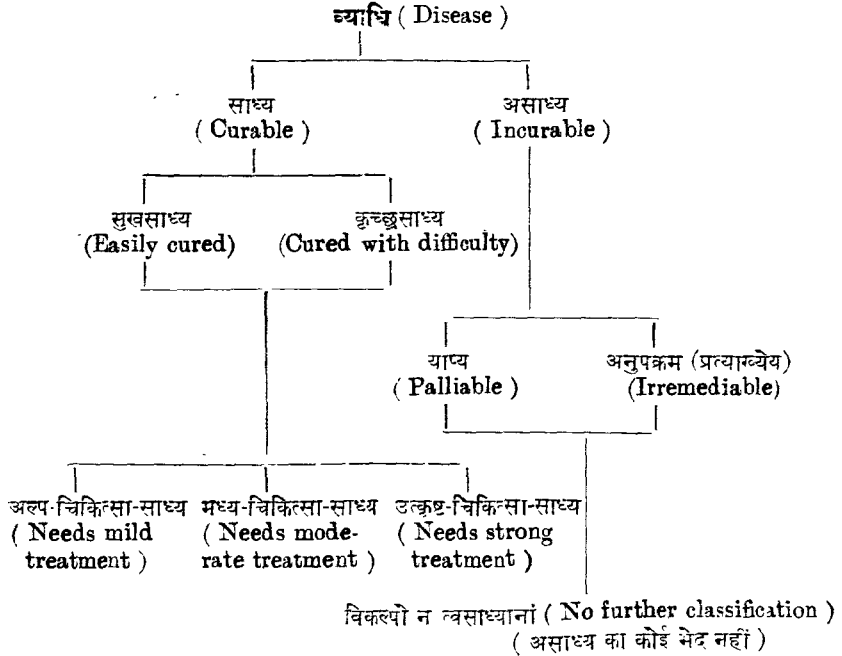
व्याधि ( Disease )

साध्य ( Curable )

असाध्य ( Incurable )

सुखसाध्य (Easily cured)

कृच्छ्रसाध्य (Cured with difficulty)

याप्य ( Palliable )

अनुपक्रम (प्रत्याख्येय) (Irremediable)

अल्प-चिकित्सा-साध्य ( Needs mild treatment )

मध्य-चिकित्सा-साध्य ( Needs moderate treatment )

उत्कृष्ट-चिकित्सा-साध्य ( Needs strong treatment )

विकल्पो न त्वसाध्यानां ( No further classification ) ( असाध्य का कोई भेद नहीं )